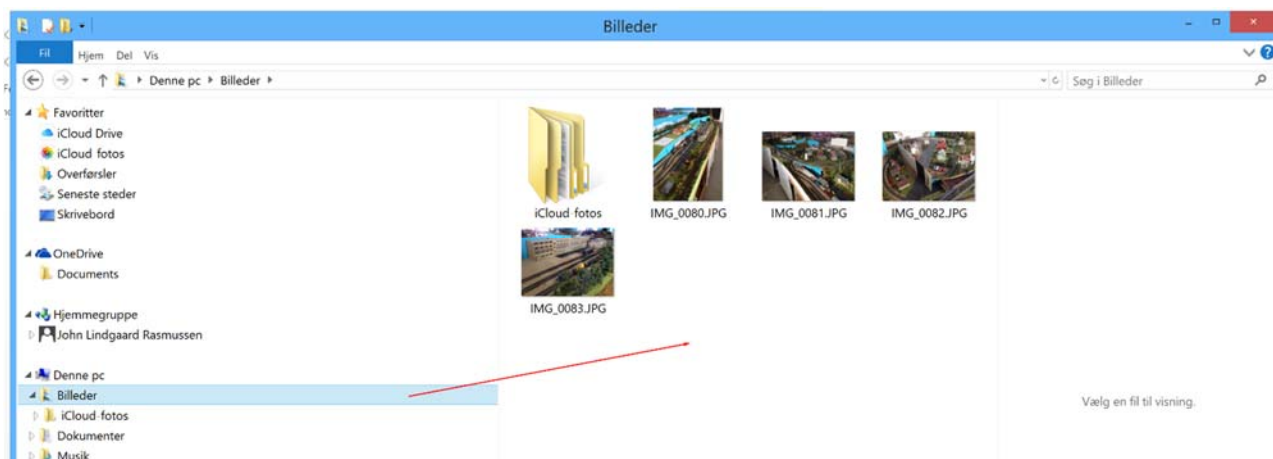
Billeder

Fil Hjem Del Vis

Denne pc ▸ Billeder ▸

Søg i Billeder

Favoritter
iCloud Drive
iCloud fotos
Overførsler
Seneste steder
Skrivebord

OneDrive
Documents

Hjemmegruppe
John Lindgaard Rasmussen

Denne pc
Billeder
iCloud fotos
Dokumenter
Musik

iCloud fotos
IMG_0080.JPG
IMG_0081.JPG
IMG_0082.JPG
IMG_0083.JPG

Vælg en fil til visning.